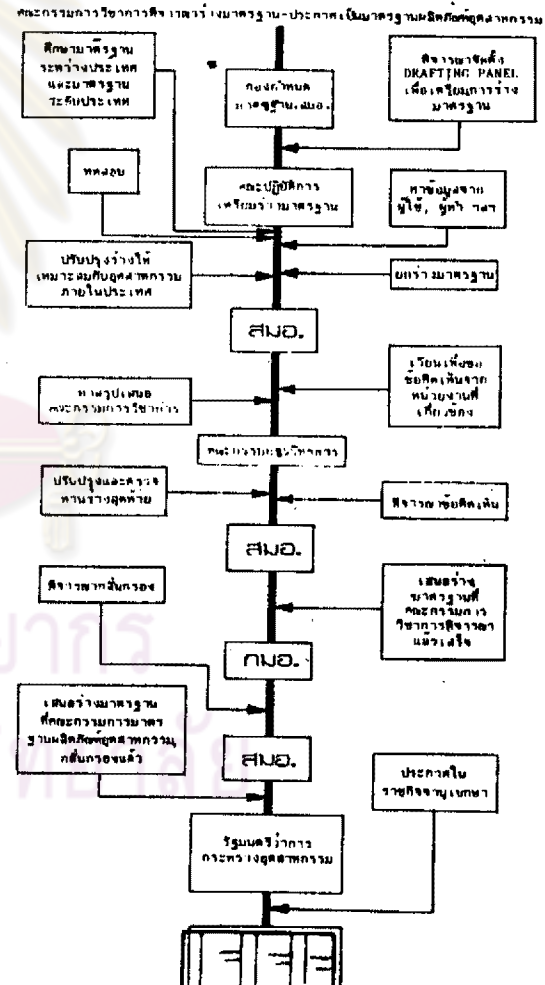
คณะกรรมการวิชาการพิจารณาร่างมาตรฐาน-ประกาศเป็นมาตรฐานผลิตภัณฑ์อุตสาหกรรม

ศึกษามาตรฐานระหว่างประเทศและมาตรฐานระดับประเทศ

กองกำหนดมาตรฐาน สมอ.

พิจารณาจัดตั้ง DRAFTING PANEL เพื่อเตรียมการร่างมาตรฐาน

ทดสอบ

คณะปฏิบัติการเตรียมร่างมาตรฐาน

หาข้อมูลจากผู้ใช้, ผู้ทำ ฯลฯ

ปรับปรุงร่างให้เหมาะสมกับอุตสาหกรรมภายในประเทศ

ยกร่างมาตรฐาน

สมอ.

เวียนเพื่อขอข้อคิดเห็นจากหน่วยงานที่เกี่ยวข้อง

หาสรุปเสนอคณะกรรมการวิชาการ

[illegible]

ปรับปรุงและตรวจทานร่างสุดท้าย

พิจารณาข้อคิดเห็น

สมอ.

เสนอร่างมาตรฐานที่คณะกรรมการวิชาการพิจารณาแล้วเสร็จ

พิจารณากลั่นกรอง

กมอ.

เสนอร่างมาตรฐานที่คณะกรรมการมาตรฐานผลิตภัณฑ์อุตสาหกรรมกลั่นกรองแล้ว

สมอ.

ประกาศในราชกิจจานุเบกษา

รัฐมนตรีว่าการกระทรวงอุตสาหกรรม